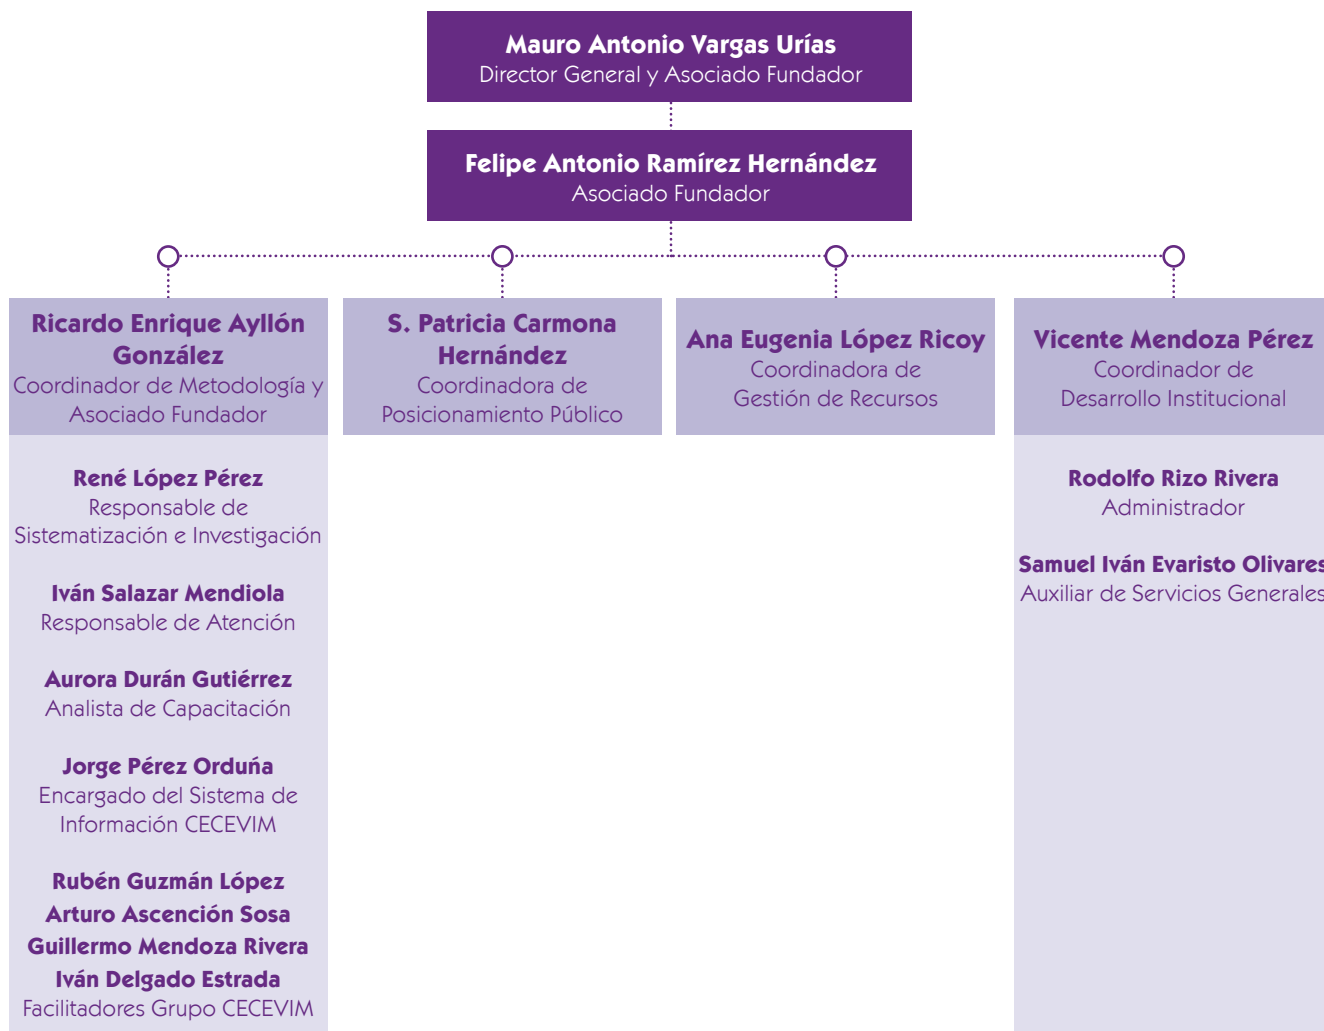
**Mauro Antonio Vargas Urías**
Director General y Asociado Fundador

**Felipe Antonio Ramírez Hernández**
Asociado Fundador

**Ricardo Enrique Ayllón González**
Coordinador de Metodología y Asociado Fundador

**René López Pérez**
Responsable de Sistematización e Investigación

**Iván Salazar Mendiola**
Responsable de Atención

**Aurora Durán Gutiérrez**
Analista de Capacitación

**Jorge Pérez Orduña**
Encargado del Sistema de Información CECEVIM

**Rubén Guzmán López**
**Arturo Ascención Sosa**
**Guillermo Mendoza Rivera**
**Iván Delgado Estrada**
Facilitadores Grupo CECEVIM

**S. Patricia Carmona Hernández**
Coordinadora de Posicionamiento Público

**Ana Eugenia López Ricoy**
Coordinadora de Gestión de Recursos

**Vicente Mendoza Pérez**
Coordinador de Desarrollo Institucional

**Rodolfo Rizo Rivera**
Administrador

**Samuel Iván Evaristo Olivares**
Auxiliar de Servicios Generales